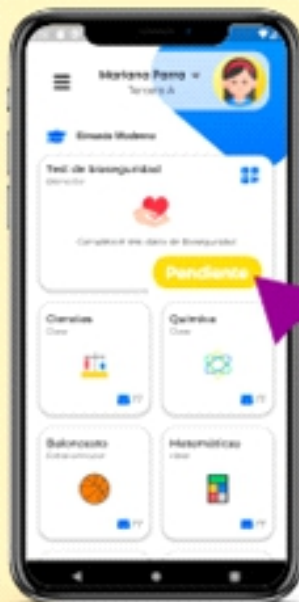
Mariana Parra
Tercero A

Gimnasio Moderno

Test de bioseguridad
Ejercicio

Completa el test diario de bioseguridad

Pendiente

Ciencias
Clase

Química
Clase

Baloncesto
Extracurricular

Matemáticas
Clase